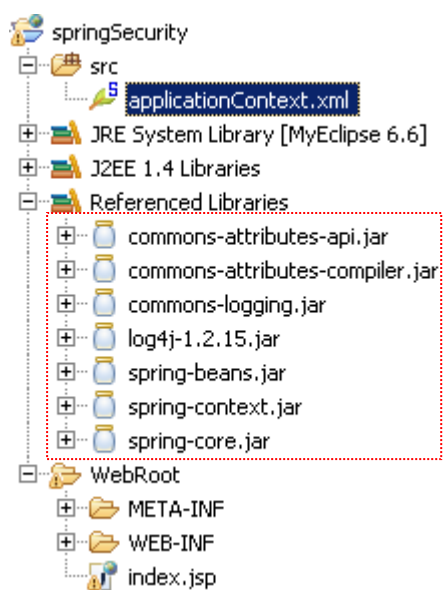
springSecurity
src
S applicationContext.xml
JRE System Library [MyEclipse 6.6]
J2EE 1.4 Libraries
Referenced Libraries
commons-attributes-api.jar
commons-attributes-compiler.jar
commons-logging.jar
log4j-1.2.15.jar
spring-beans.jar
spring-context.jar
spring-core.jar
WebRoot
META-INF
WEB-INF
index.jsp